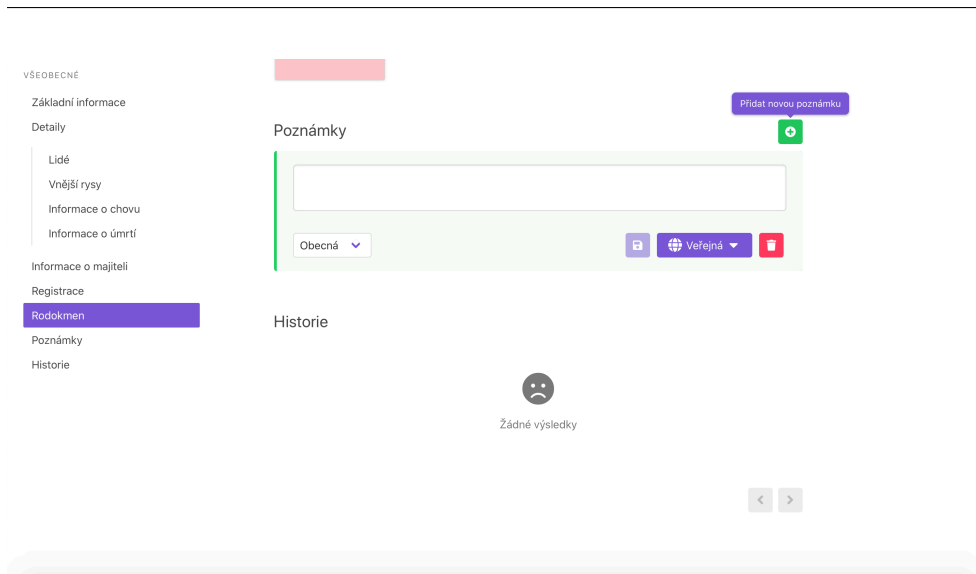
VŠEOBECNÉ

Základní informace

Detaily

Lidé

Vnější rysy

Informace o chovu

Informace o úmrtí

Informace o majiteli

Registrace

Rodokmen

Poznámky

Historie

Přidat novou poznámku

Poznámky

Obecná

Veřejná

Historie

Žádné výsledky